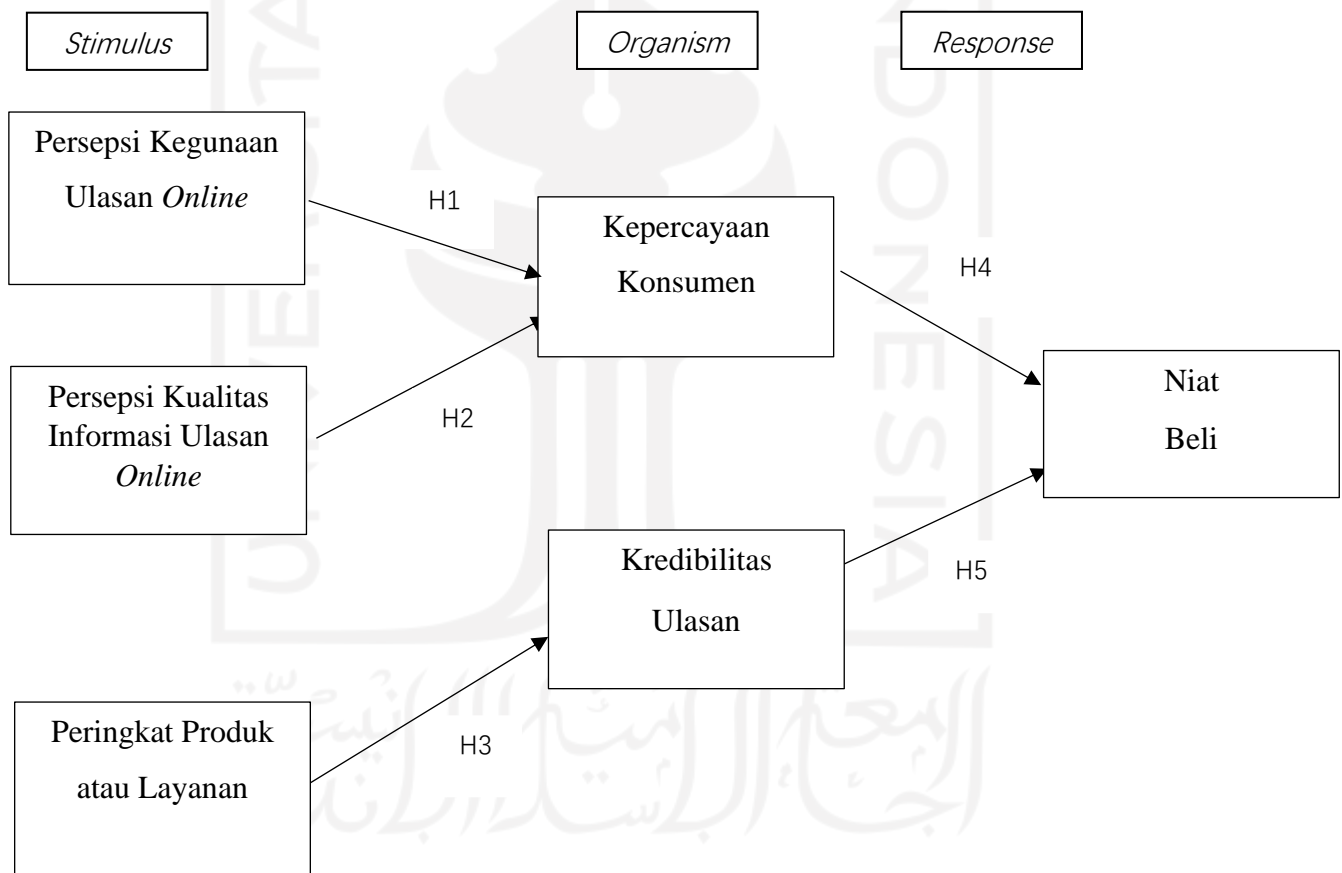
*Stimulus*

*Organism*

*Response*

Persepsi Kegunaan Ulasan *Online*

H1

Kepercayaan Konsumen

H4

Niat Beli

Persepsi Kualitas Informasi Ulasan *Online*

H2

Kredibilitas Ulasan

H5

Peringkat Produk atau Layanan

H3